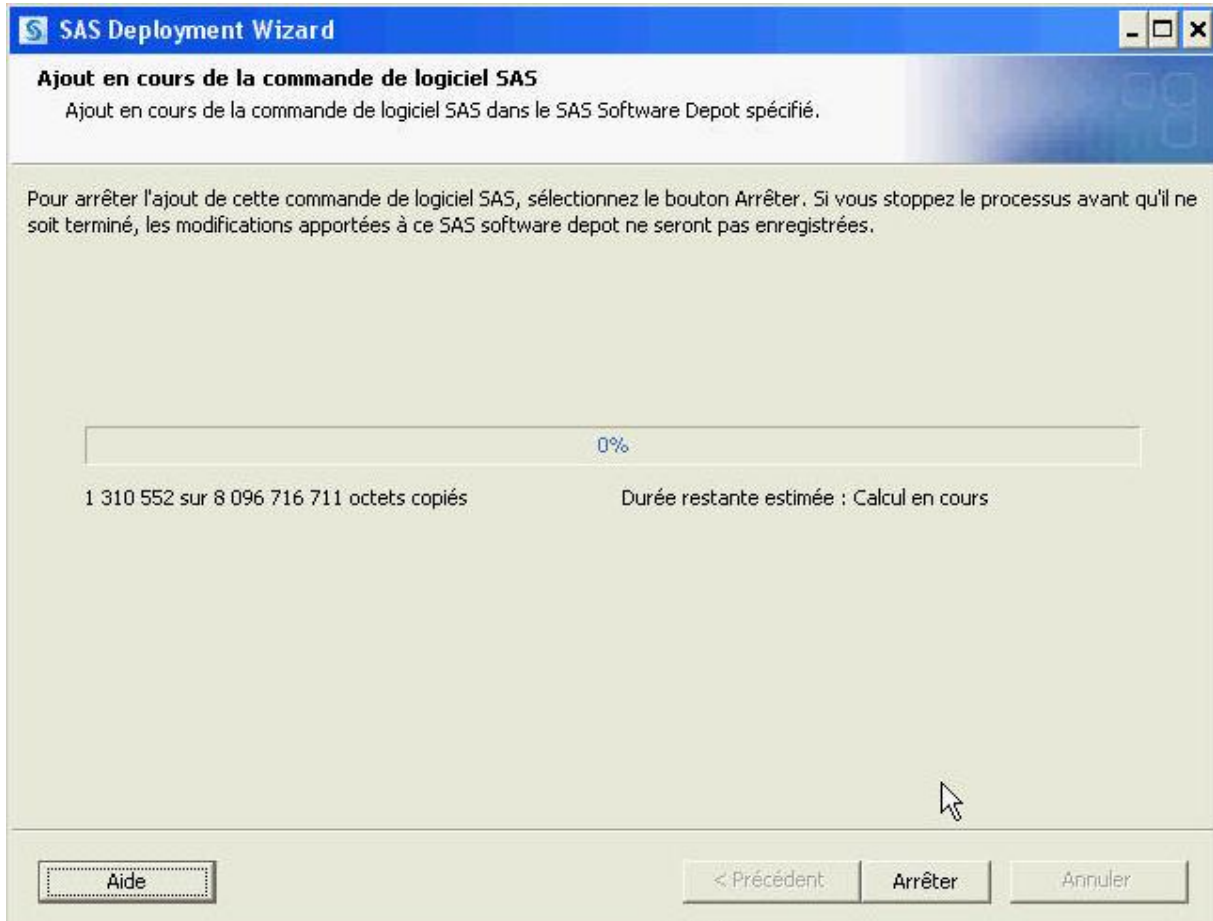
SAS Deployment Wizard

Ajout en cours de la commande de logiciel SAS

Ajout en cours de la commande de logiciel SAS dans le SAS Software Depot spécifié.

Pour arrêter l'ajout de cette commande de logiciel SAS, sélectionnez le bouton Arrêter. Si vous stoppez le processus avant qu'il ne soit terminé, les modifications apportées à ce SAS software depot ne seront pas enregistrées.

0%

1 310 552 sur 8 096 716 711 octets copiés

Durée restante estimée : Calcul en cours

Aide

< Précédent

Arrêter

Annuler